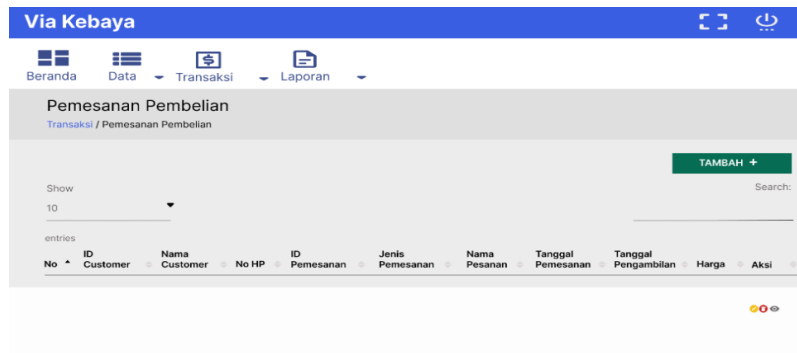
Via Kebaya

Beranda Data Transaksi Laporan

Pemesanan Pembelian

Transaksi / Pemesanan Pembelian

TAMBAH +

Show

10

entries

Search:

| No | ID Customer | Nama Customer | No HP | ID Pemesanan | Jenis Pemesanan | Nama Pesanan | Tanggal Pemesanan | Tanggal Pengambilan | Harga | Aksi |
|---|---|---|---|---|---|---|---|---|---|---|